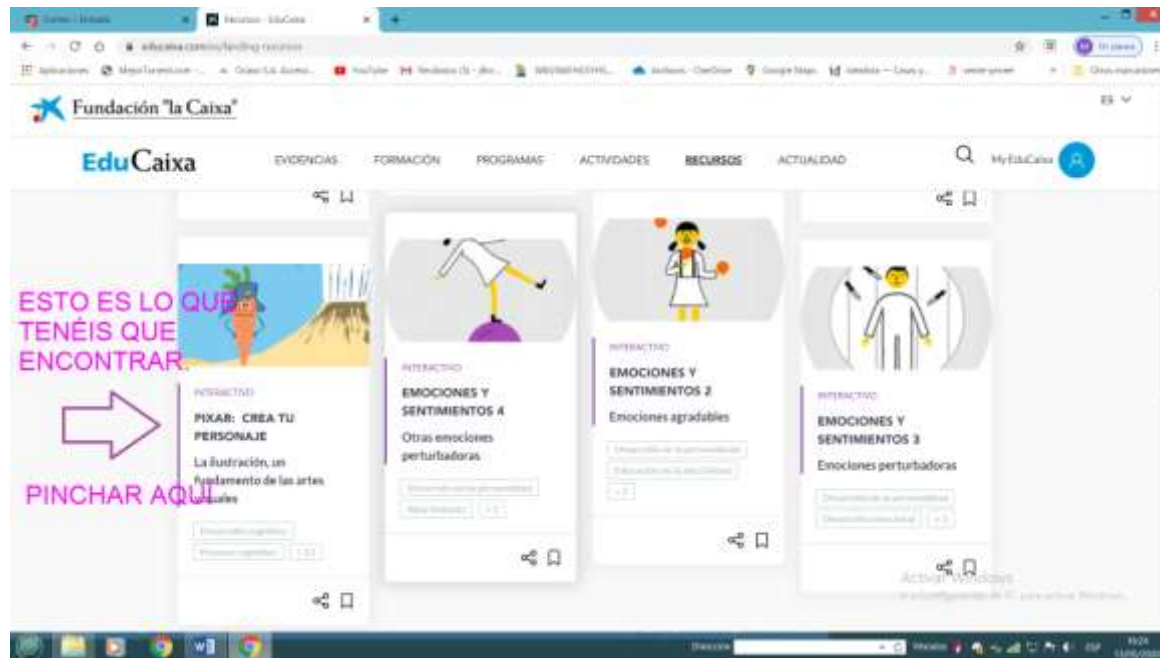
Fundación "la Caixa"

ES

EduCaixa

EVIDENCIAS FORMACIÓN PROGRAMAS ACTIVIDADES RECURSOS ACTUALIDAD

MyEduCaixa

ESTO ES LO QUE TENÉIS QUE ENCONTRAR.

PINCHAR AQUÍ

INTERACTIVO

PIXAR: CREA TU PERSONAJE

La ilustración, un fundamento de las artes visuales

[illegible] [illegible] +11

INTERACTIVO

EMOCIONES Y SENTIMIENTOS 4

Otras emociones perturbadoras

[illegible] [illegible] +1

INTERACTIVO

EMOCIONES Y SENTIMIENTOS 2

Emociones agradables

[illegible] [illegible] +2

INTERACTIVO

EMOCIONES Y SENTIMIENTOS 3

Emociones perturbadoras

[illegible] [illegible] +1

Activar Windows